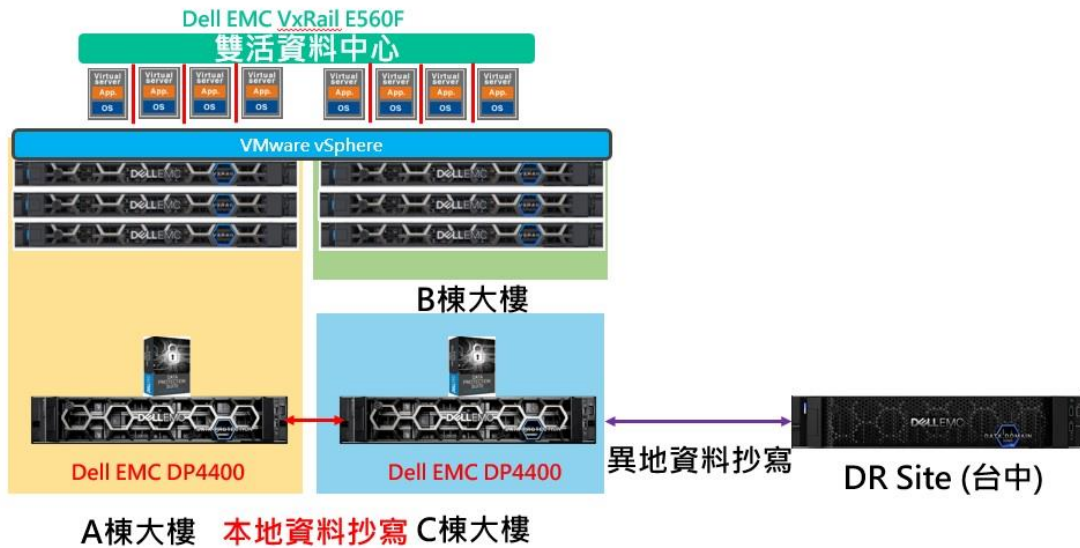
Dell EMC VxRail E560F

雙活資料中心

Virtual server
App.
OS

Virtual server
App.
OS

Virtual server
App.
OS

Virtual server
App.
OS

Virtual server
App.
OS

Virtual server
App.
OS

Virtual server
App.
OS

Virtual server
App.
OS

VMware vSphere

DELLEMC
DELLEMC
DELLEMC
DELLEMC
DELLEMC
DELLEMC

B棟大樓

DELLEMC

DELLEMC

DELLEMC

Dell EMC DP4400

Dell EMC DP4400

異地資料抄寫

DR Site (台中)

A棟大樓 本地資料抄寫 C棟大樓